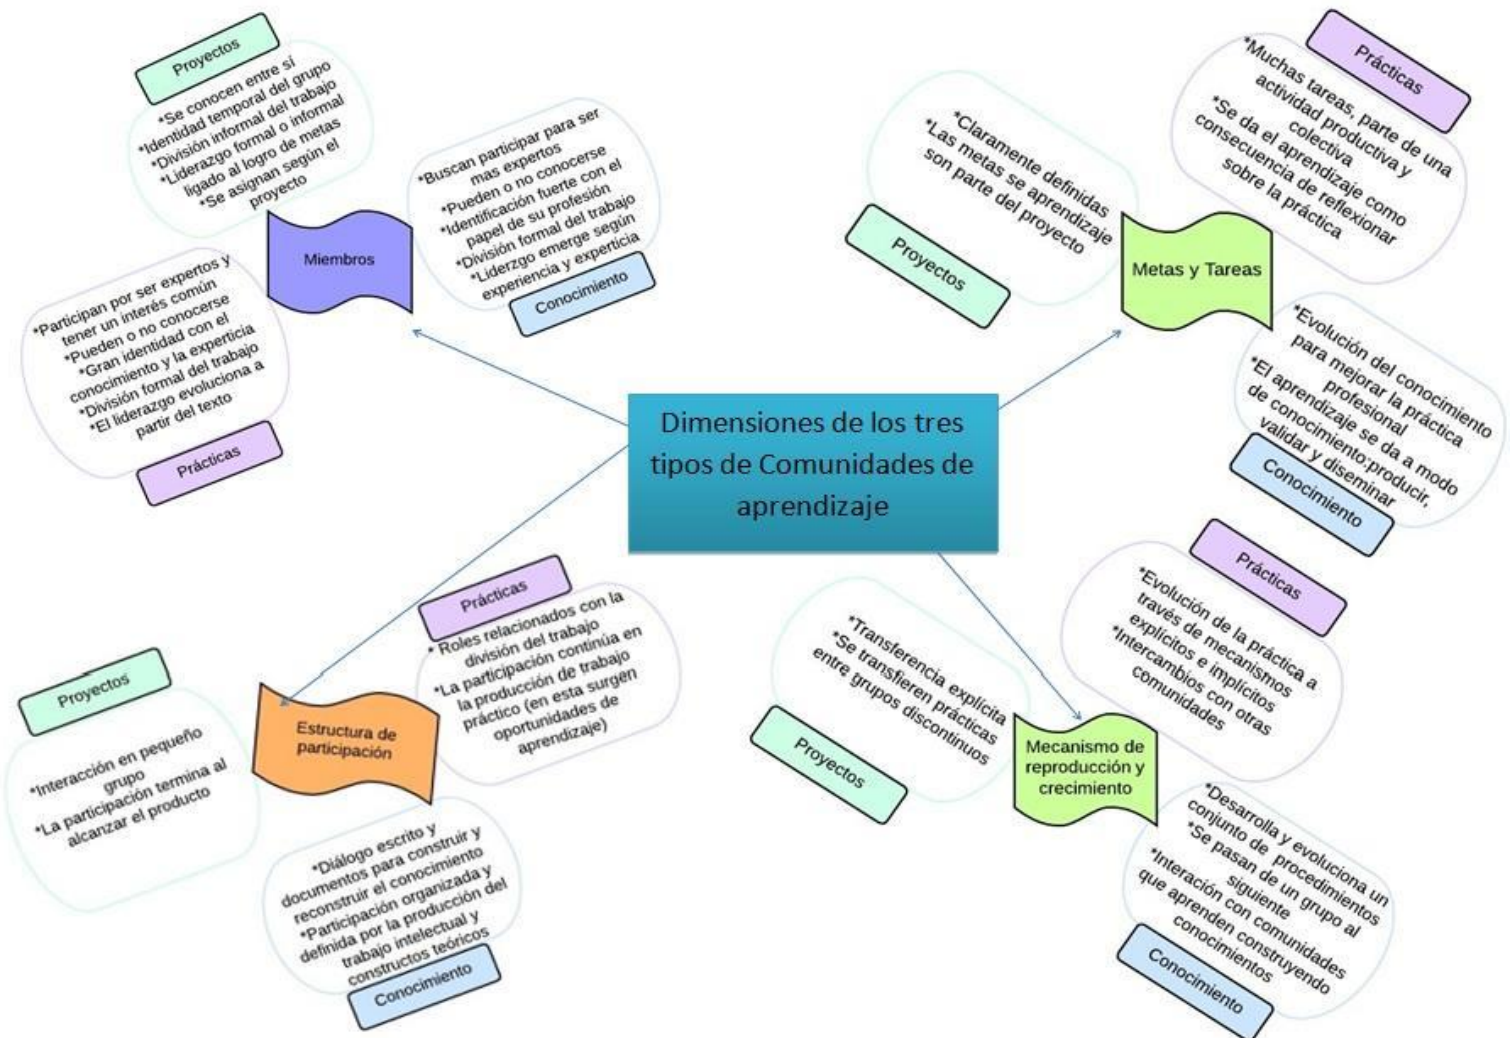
Dimensiones de los tres tipos de Comunidades de aprendizaje

Miembros

Proyectos
*Se conocen entre sí
*Identidad temporal del grupo
*División informal del trabajo
*Liderazgo formal o informal ligado al logro de metas
*Se asignan según el proyecto

Conocimiento
*Buscan participar para ser mas expertos
*Pueden o no conocerse
*Identificación fuerte con el papel de su profesión
*División formal del trabajo
*Liderzgo emerge según experiencia y expertica

Prácticas
*Participan por ser expertos y tener un interés común
*Pueden o no conocerse
*Gran identidad con el conocimiento y la experticia
*División formal del trabajo
*El liderazgo evoluciona a partir del texto

Metas y Tareas

Proyectos
*Claramente definidas
*Las metas se aprendizaje son parte del proyecto

Prácticas
*Muchas tareas, parte de una actividad productiva y colectiva
*Se da el aprendizaje como consecuencia de reflexionar sobre la práctica

Conocimiento
*Evolución del conocimiento para mejorar la práctica profesional
*El aprendizaje se da a modo de conocimiento;producir, validar y diseminar

Estructura de participación

Proyectos
*Interacción en pequeño grupo
*La participación termina al alcanzar el producto

Prácticas
* Roles relacionados con la división del trabajo
*La participación continúa en la producción de trabajo práctico (en esta surgen oportunidades de aprendizaje)

Conocimiento
*Diálogo escrito y documentos para construir y reconstruir el conocimiento
*Participación organizada y definida por la producción del trabajo intelectual y constructos teóricos

Mecanismo de reproducción y crecimiento

Proyectos
*Transferencia explícita
*Se transfieren prácticas entre grupos discontinuos

Prácticas
*Evolución de la práctica a través de mecanismos explícitos e implícitos
*Intercambios con otras comunidades

Conocimiento
*Desarrolla y evoluciona un conjunto de procedimientos
*Se pasan de un grupo al siguiente
*Interación con comunidades que aprenden construyendo conocimientos